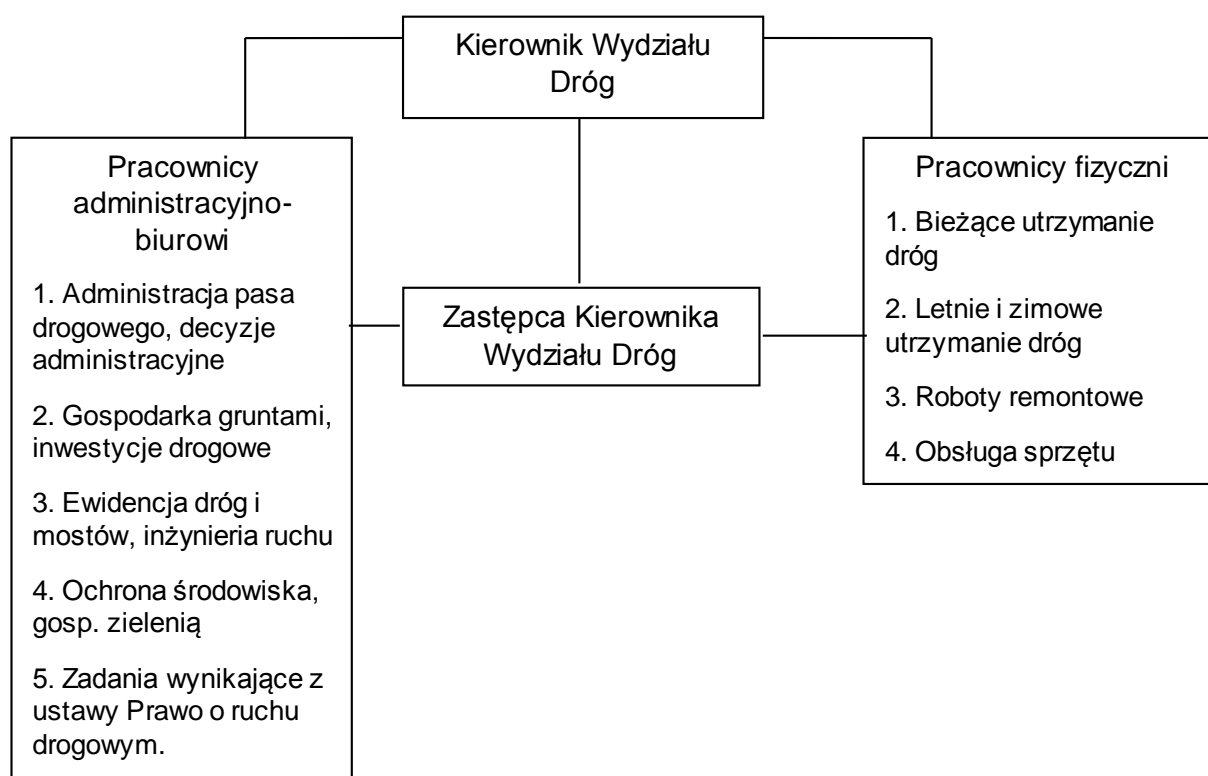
Kierownik Wydziału Dróg

Pracownicy administracyjno-biurowi

1. Administracja pasa drogowego, decyzje administracyjne

2. Gospodarka gruntami, inwestycje drogowe

3. Ewidencja dróg i mostów, inżynieria ruchu

4. Ochrona środowiska, gosp. zielenią

5. Zadania wynikające z ustawy Prawo o ruchu drogowym.

Zastępca Kierownika Wydziału Dróg

Pracownicy fizyczni

1. Bieżące utrzymanie dróg

2. Letnie i zimowe utrzymanie dróg

3. Roboty remontowe

4. Obsługa sprzętu